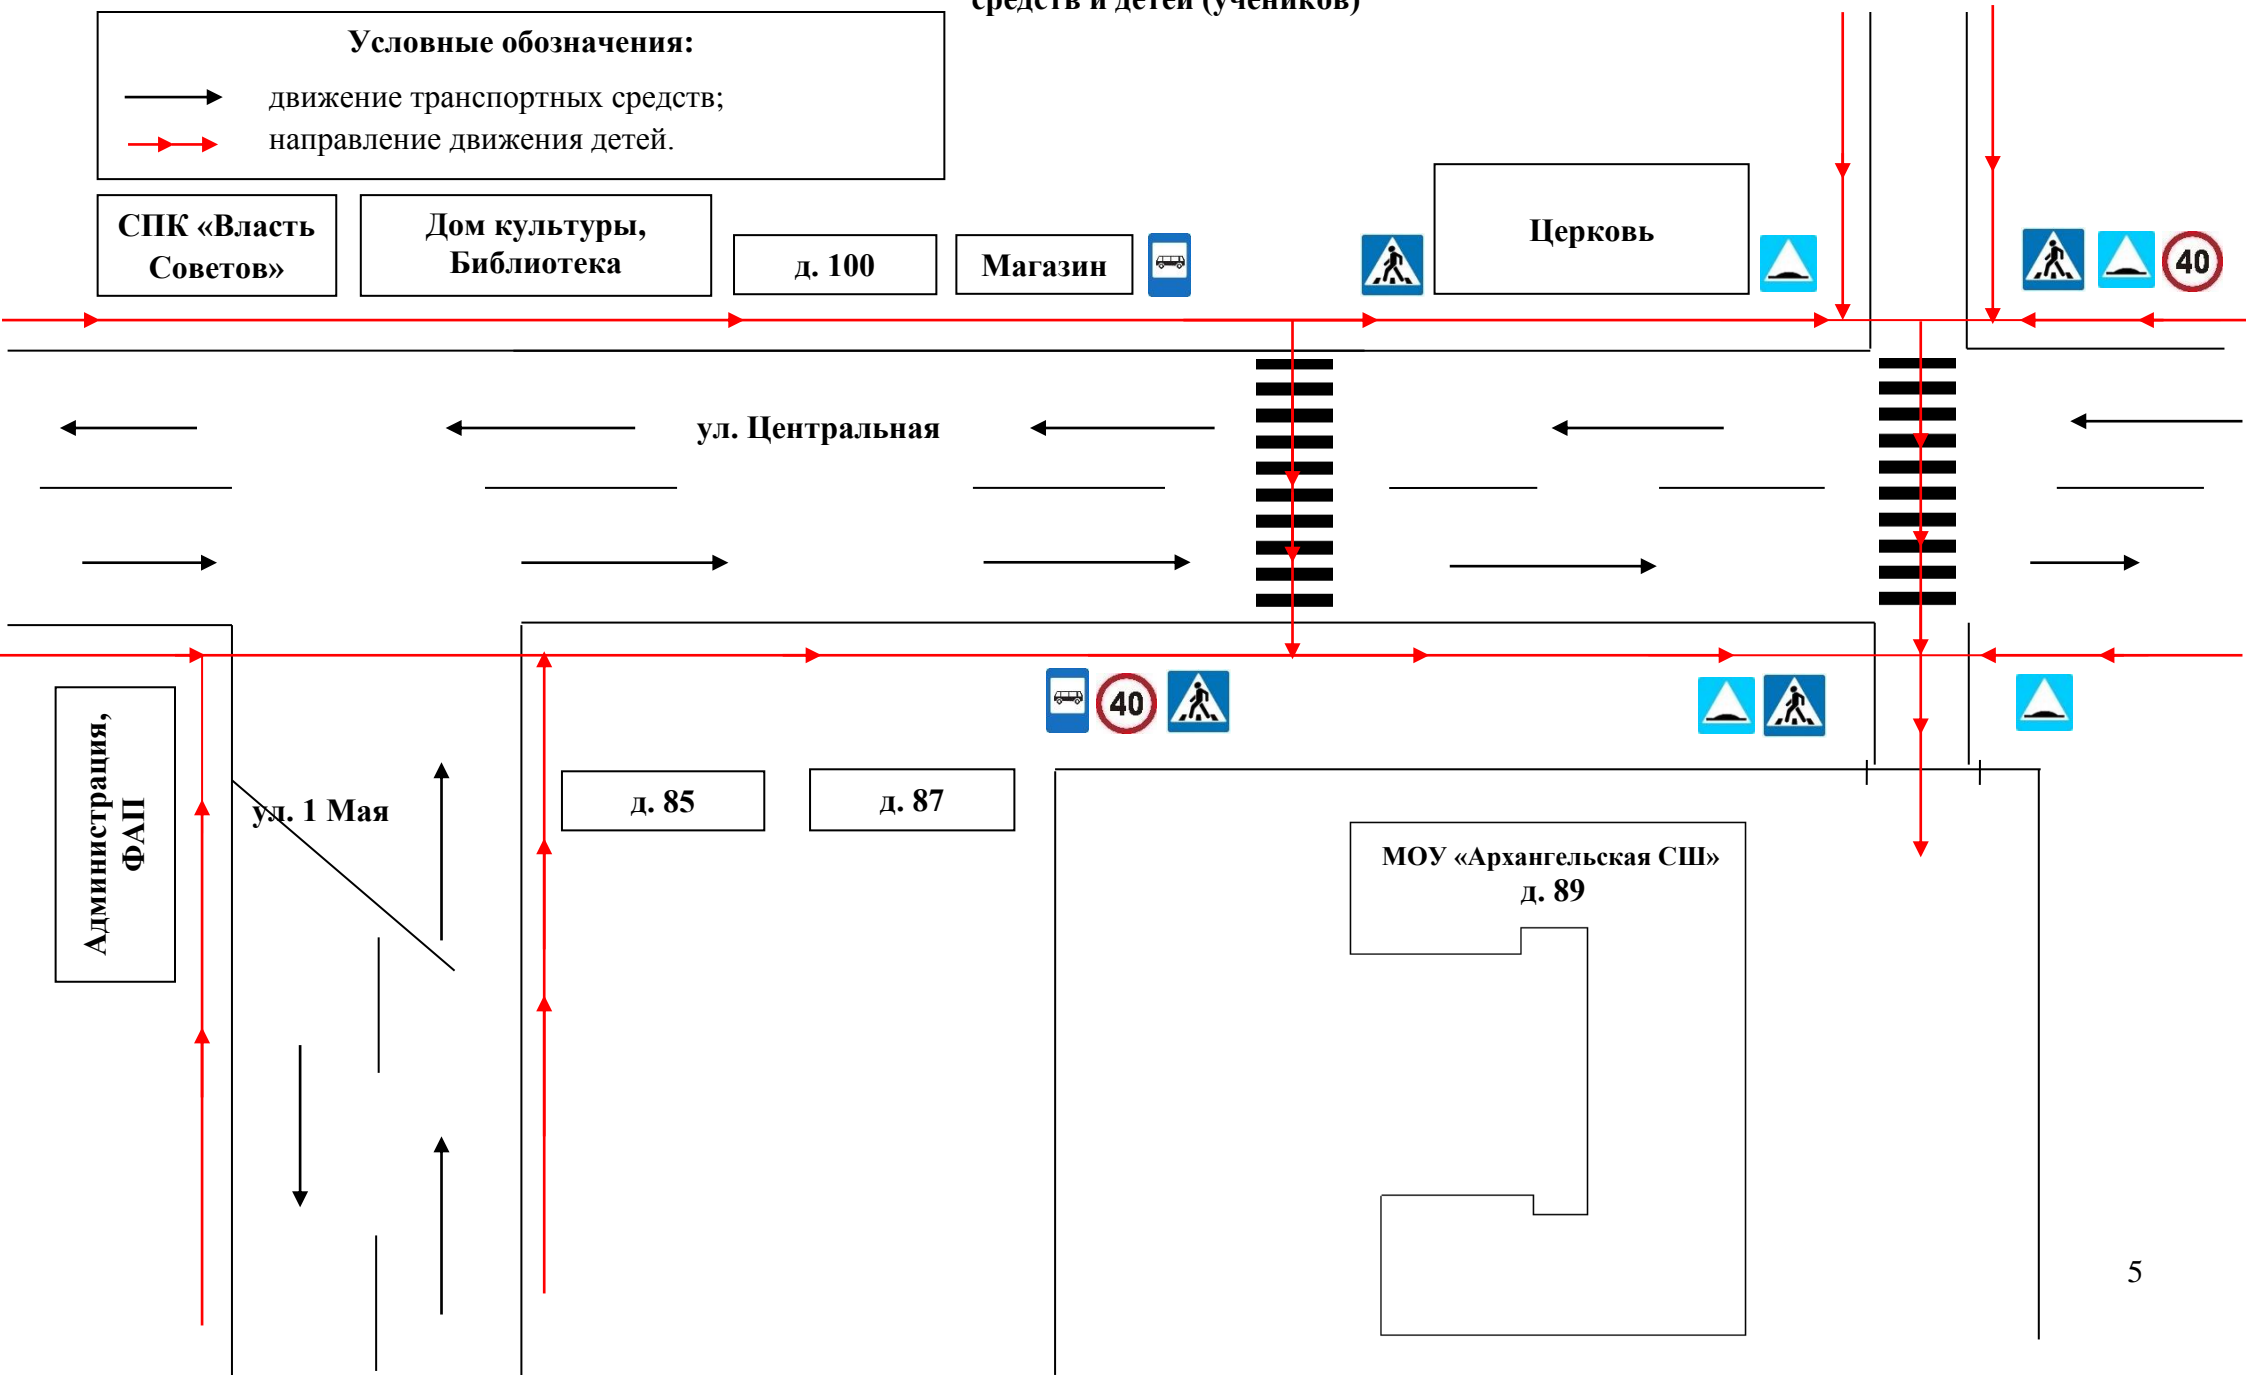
средств и детей (учеников)

Условные обозначения:
движение транспортных средств;
направление движения детей.

СПК «Власть Советов»

Дом культуры, Библиотека

д. 100

Магазин

Церковь

40

ул. Центральная

40

Администрация, ФАП

ул. 1 Мая

д. 85

д. 87

МОУ «Архангельская СШ» д. 89

5